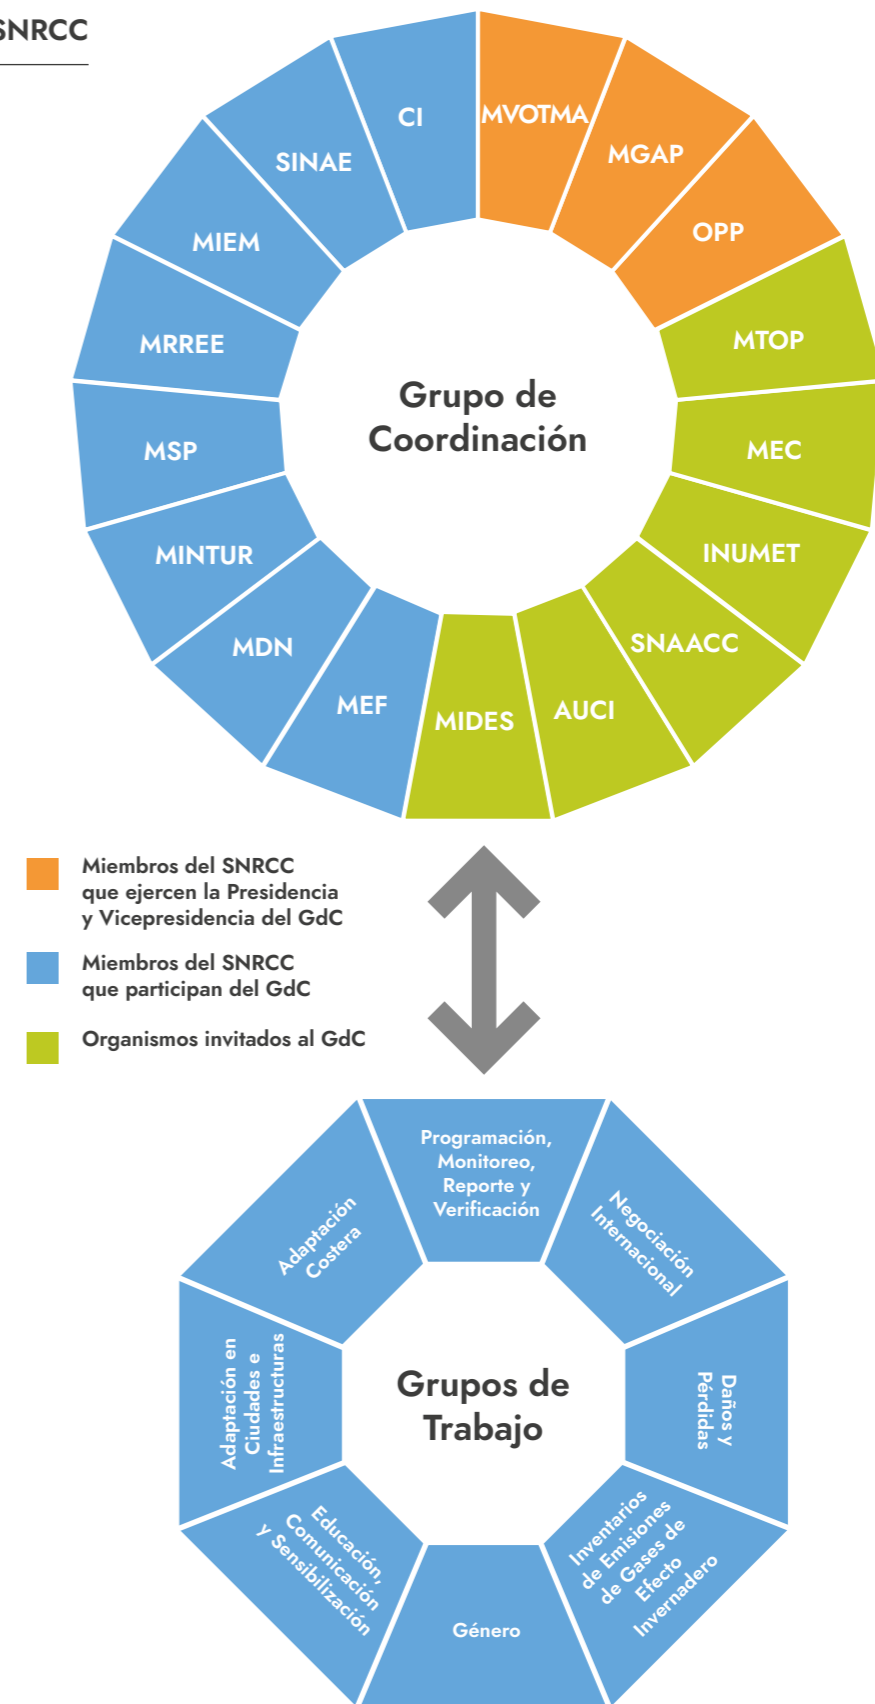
SNRCC

CI

MVOTMA

MGAP

OPP

MTOP

MEC

INUMET

SNAACC

AUCI

MIDES

MEF

MDN

MINTUR

MSP

MRREE

MIEM

SINAE

Grupo de Coordinación

Miembros del SNRCC que ejercen la Presidencia y Vicepresidencia del GdC

Miembros del SNRCC que participan del GdC

Organismos invitados al GdC

Programación, Monitoreo, Reporte y Verificación

Negociación Internacional

Daños y Pérdidas

Inventarios de Emisiones de Gases de Efecto Invernadero

Género

Educación, Comunicación y Sensibilización

Adaptación en Ciudades e Infraestructuras

Adaptación Costera

Grupos de Trabajo